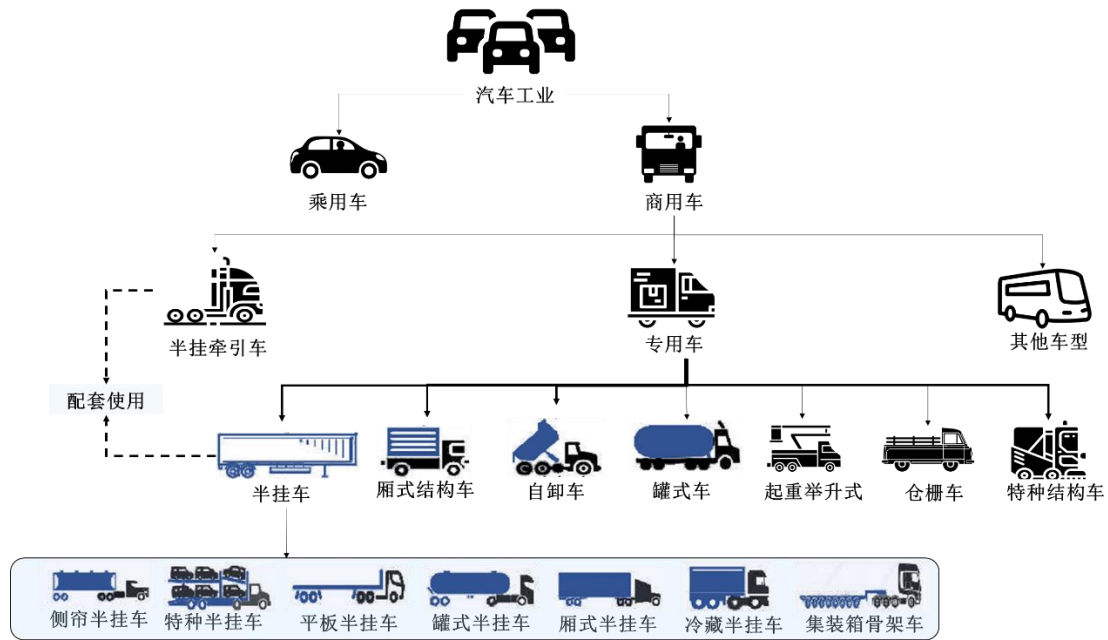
汽车工业

乘用车

商用车

半挂牵引车

专用车

其他车型

配套使用

半挂车

厢式结构车

自卸车

罐式车

起重举升式

仓栅车

特种结构车

侧帘半挂车

特种半挂车

平板半挂车

罐式半挂车

厢式半挂车

冷藏半挂车

集装箱骨架车